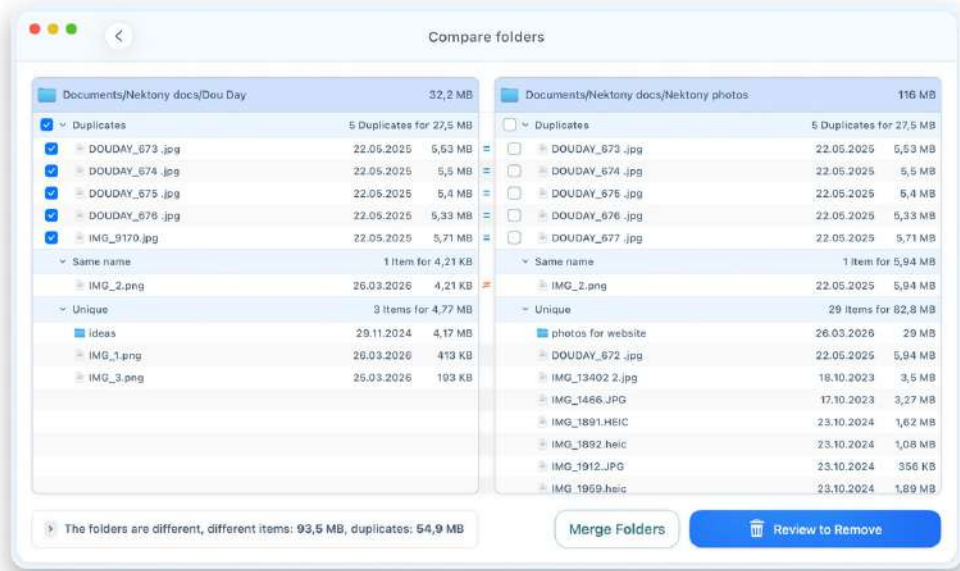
Compare folders

Documents/Nektony docs/Dou Day 32,2 MB

Duplicates 5 Duplicates for 27,5 MB

| | | |
|---|---|---|
| DOUDAY_673 .jpg | 22.05.2025 | 5,53 MB |
| DOUDAY_674 .jpg | 22.05.2025 | 5,5 MB |
| DOUDAY_675 .jpg | 22.05.2025 | 5,4 MB |
| DOUDAY_676 .jpg | 22.05.2025 | 5,33 MB |
| IMG_9170.jpg | 22.05.2025 | 5,71 MB |

Same name 1 Item for 4,21 KB

| | | |
|---|---|---|
| IMG_2.png | 26.03.2026 | 4,21 KB |

Unique 3 Items for 4,77 MB

| | | |
|---|---|---|
| ideas | 29.11.2024 | 4,17 MB |
| IMG_1.png | 26.03.2026 | 413 KB |
| IMG_3.png | 25.03.2026 | 193 KB |

Documents/Nektony docs/Nektony photos 116 MB

Duplicates 5 Duplicates for 27,5 MB

| | | |
|---|---|---|
| DOUDAY_673 .jpg | 22.05.2025 | 5,53 MB |
| DOUDAY_674 .jpg | 22.05.2025 | 5,5 MB |
| DOUDAY_675 .jpg | 22.05.2025 | 5,4 MB |
| DOUDAY_676 .jpg | 22.05.2025 | 5,33 MB |
| DOUDAY_677 .jpg | 22.05.2025 | 5,71 MB |

Same name 1 Item for 5,94 MB

| | | |
|---|---|---|
| IMG_2.png | 22.05.2025 | 5,94 MB |

Unique 29 Items for 82,8 MB

| | | |
|---|---|---|
| photos for website | 26.03.2026 | 29 MB |
| DOUDAY_672 .jpg | 22.05.2025 | 5,94 MB |
| IMG_13402 2.jpg | 18.10.2023 | 3,5 MB |
| IMG_1466.JPG | 17.10.2023 | 3,27 MB |
| IMG_1891.HEIC | 23.10.2024 | 1,62 MB |
| IMG_1892.heic | 23.10.2024 | 1,08 MB |
| IMG_1912.JPG | 23.10.2024 | 356 KB |
| IMG 1959.heic | 23.10.2024 | 1,89 MB |

The folders are different, different items: 93,5 MB, duplicates: 54,9 MB

Merge Folders

Review to Remove